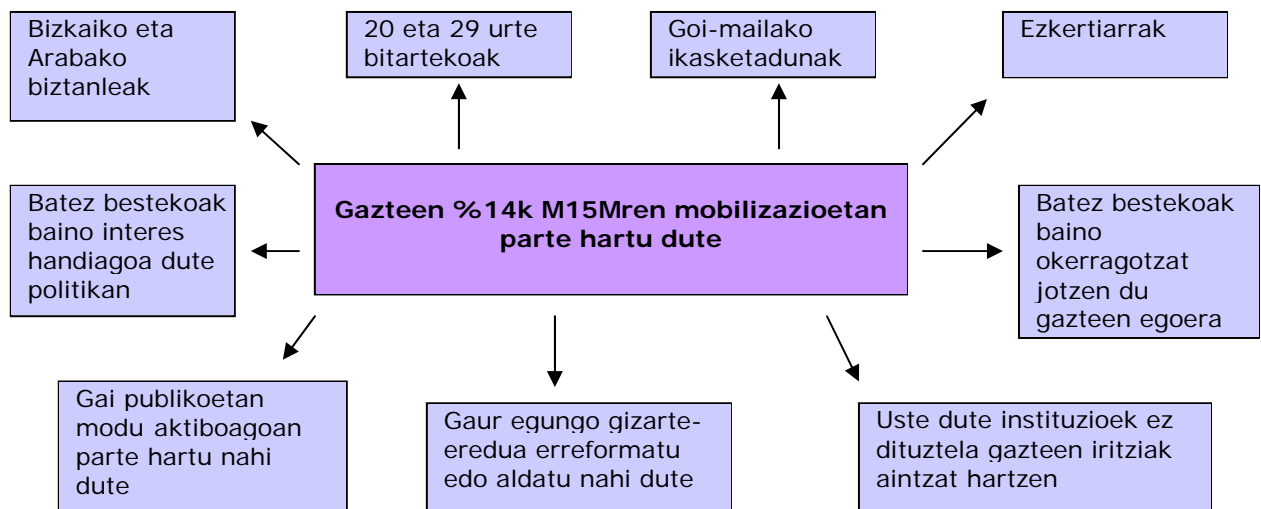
Bizkaiko eta Arabako biztanleak

20 eta 29 urte bitartekoak

Goi-mailako ikasketadunak

Ezkertiarrak

Batez bestekoak baino interes handiagoa dute politikan

**Gazteen %14k M15Mren mobilizazioetan parte hartu dute**

Batez bestekoak baino okerragotzat jotzen du gazteen egoera

Gai publikoetan modu aktiboagoan parte hartu nahi dute

Gaur egungo gizarte-eredua erreformatu edo aldatu nahi dute

Uste dute instituzioek ez dituztela gazteen iritziak aintzat hartzen